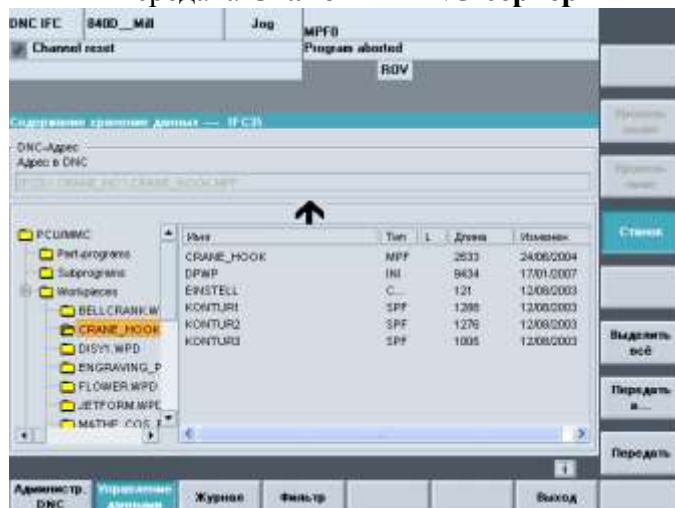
DNC IFC | 840D__Mill | Jog | MPF0
Channel reset | Program aborted
ROV

Содержание хранения данных — IFC3\

DNC-Адрес
Адрес в DNC
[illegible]

PCU\MMC
Part-programs
Subprograms
Workpieces
BELLCRANK.W
CRANE_HOOK
DISY1.WPD
ENGRAVING_P
FLOWER.WPD
JETFORM.WPD
MATHE_COS_F

| Имя | Тип | L | Длина | Изменен |
|---|---|---|---|---|
| CRANE_HOOK | MPF | | 2633 | 24/06/2004 |
| DPWP | INI | | 9434 | 17/01/2007 |
| EINSTELL | C... | | 121 | 12/08/2003 |
| KONTUR1 | SPF | | 1288 | 12/08/2003 |
| KONTUR2 | SPF | | 1276 | 12/08/2003 |
| KONTUR3 | SPF | | 1005 | 12/08/2003 |

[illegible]
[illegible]
Станок
Выделить всё
Передать в...
Передать

Админстр. DNC | Управление данными | Журнал | Фильтр | Выход